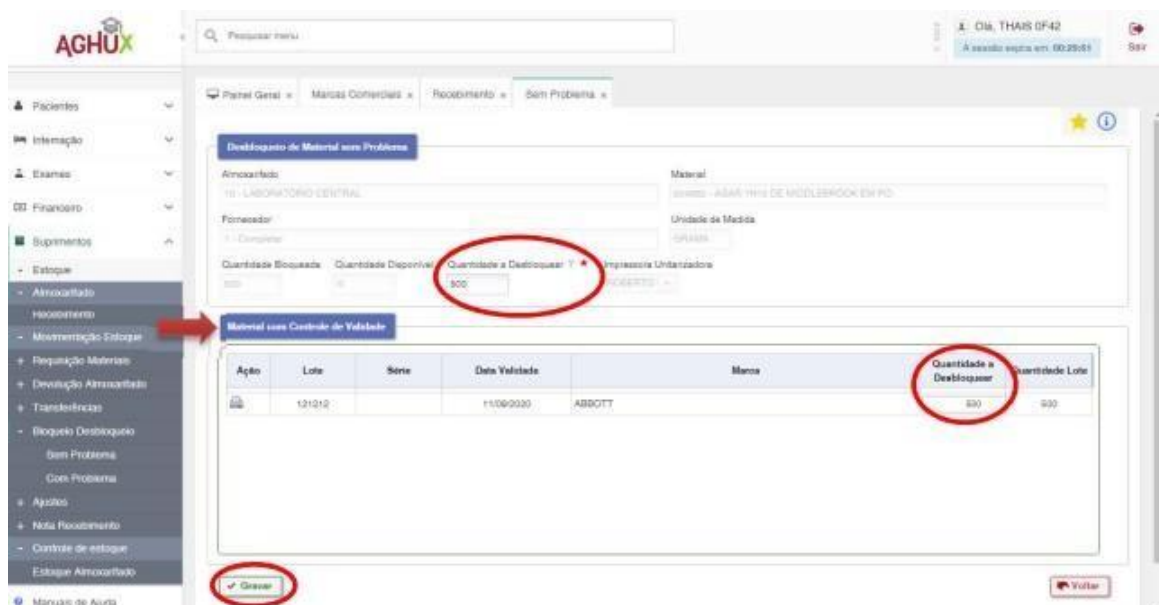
AGHUX

Pesquisar menu

Olá, THAIS 0F42
A sessão expira em: 00:29:51

Sair

Pacientes
Internação
Exames
Financeiro
Suprimentos
- Estoque
- Almoxarifado
Recebimento
- Movimentação Estoque
+ Requisição Materiais
+ Devolução Almoxarifado
+ Transferências
- Bloqueio Desbloqueio
Sem Problema
Com Problema
+ Ajustes
+ Nota Recebimento
- Controle de estoque
Estoque Almoxarifado
Manuais de Ajuda

Painel Geral × Marcas Comerciais × Recebimento × Sem Problema ×

Desbloqueio de Material sem Problema

Almoxarifado
10 - LABORATORIO CENTRAL

Material
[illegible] - AGAR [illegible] DE MIDDLEBROOK EM PO

Fornecedor
1 - Compras

Unidade de Medida
GRAMA

Quantidade Bloqueada
500

Quantidade Disponível
0

Quantidade a Desbloquear
500

Impressora Unitarizadora
ROBERTO

Material com Controle de Validade

| Ação | Lote | Série | Data Validade | Marca | Quantidade a Desbloquear | Quantidade Lote |
|---|---|---|---|---|---|---|
| | 121212 | | 11/09/2020 | ABBOTT | 500 | 500 |

Gravar

Voltar